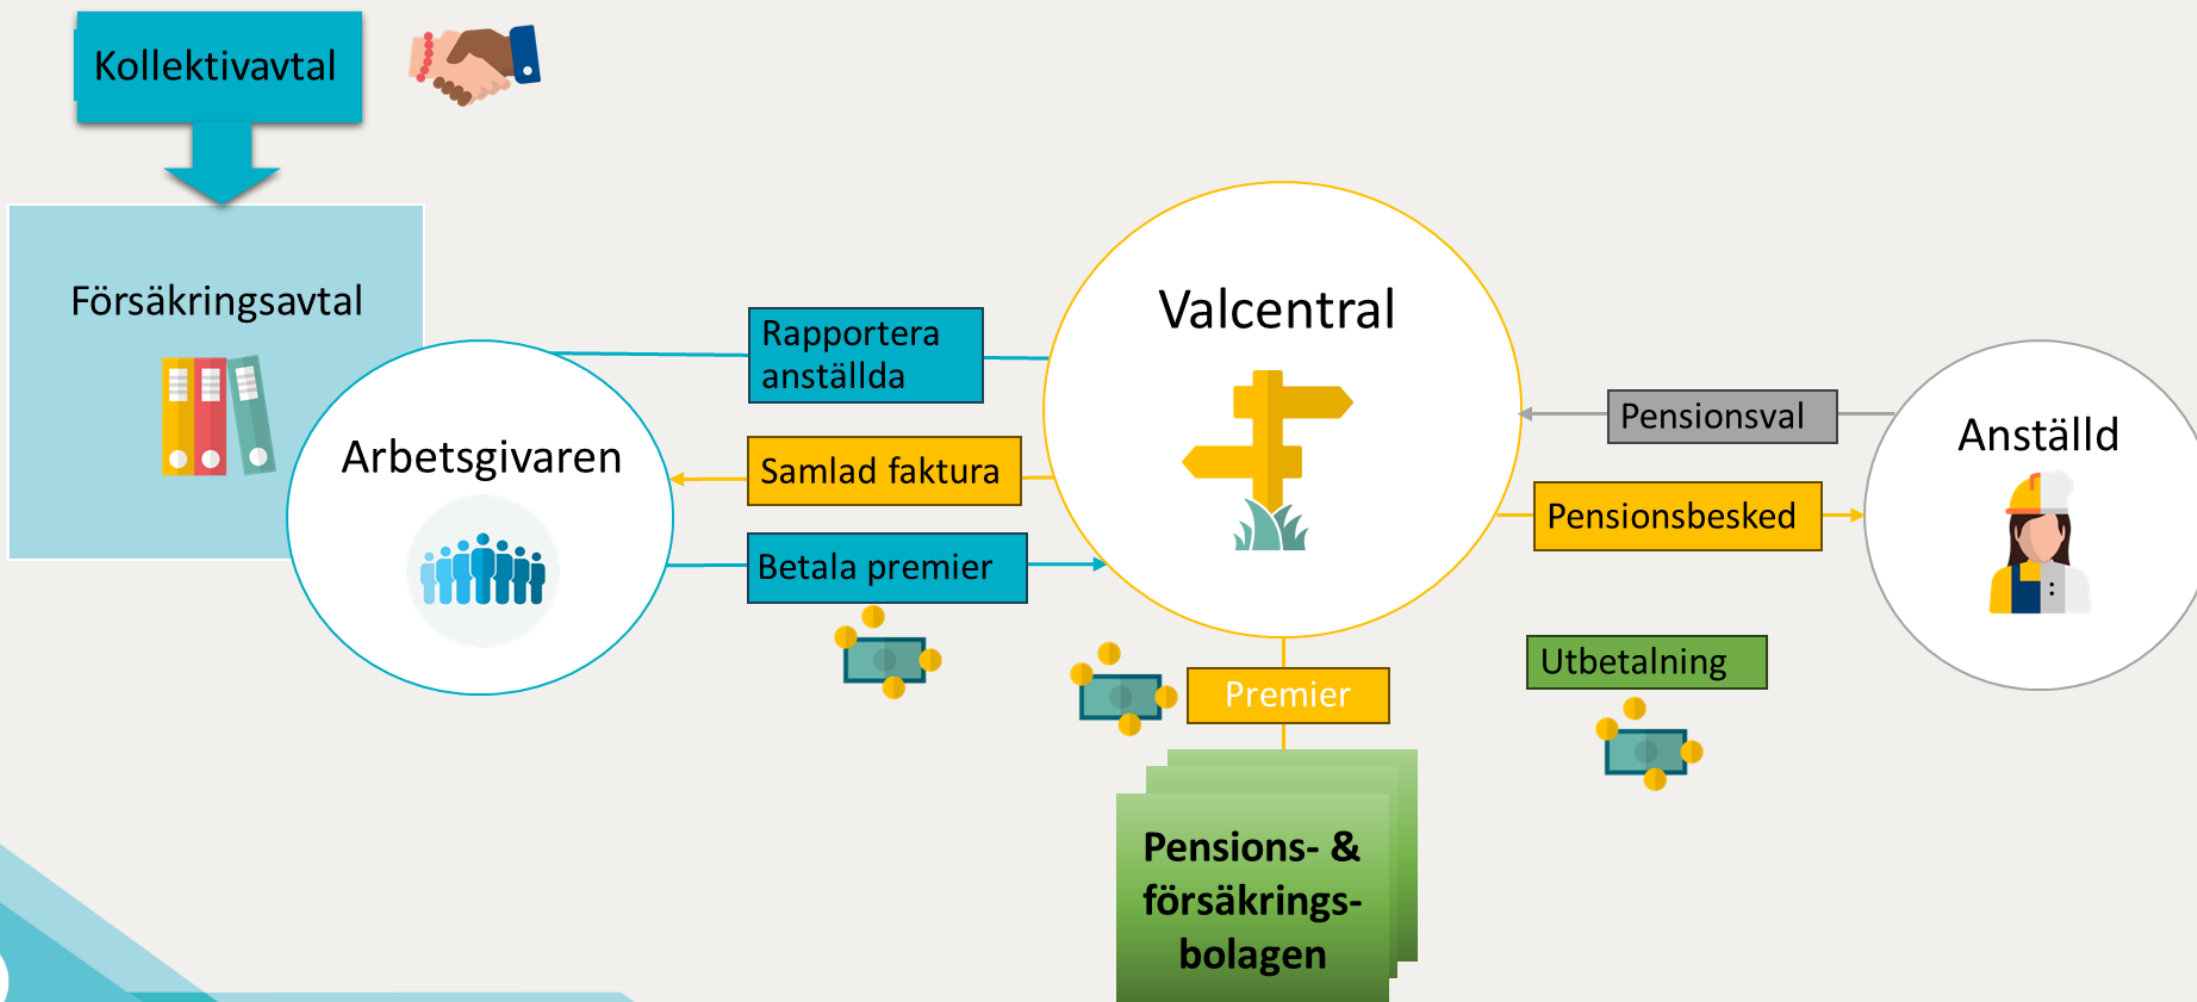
Kollektivavtal

Försäkringsavtal

Arbetsgivaren

Rapportera anställda

Samlad faktura

Betala premier

Valcentral

Pensionsval

Pensionsbesked

Anställd

Premier

Utbetalning

Pensions- & försäkrings-bolagen